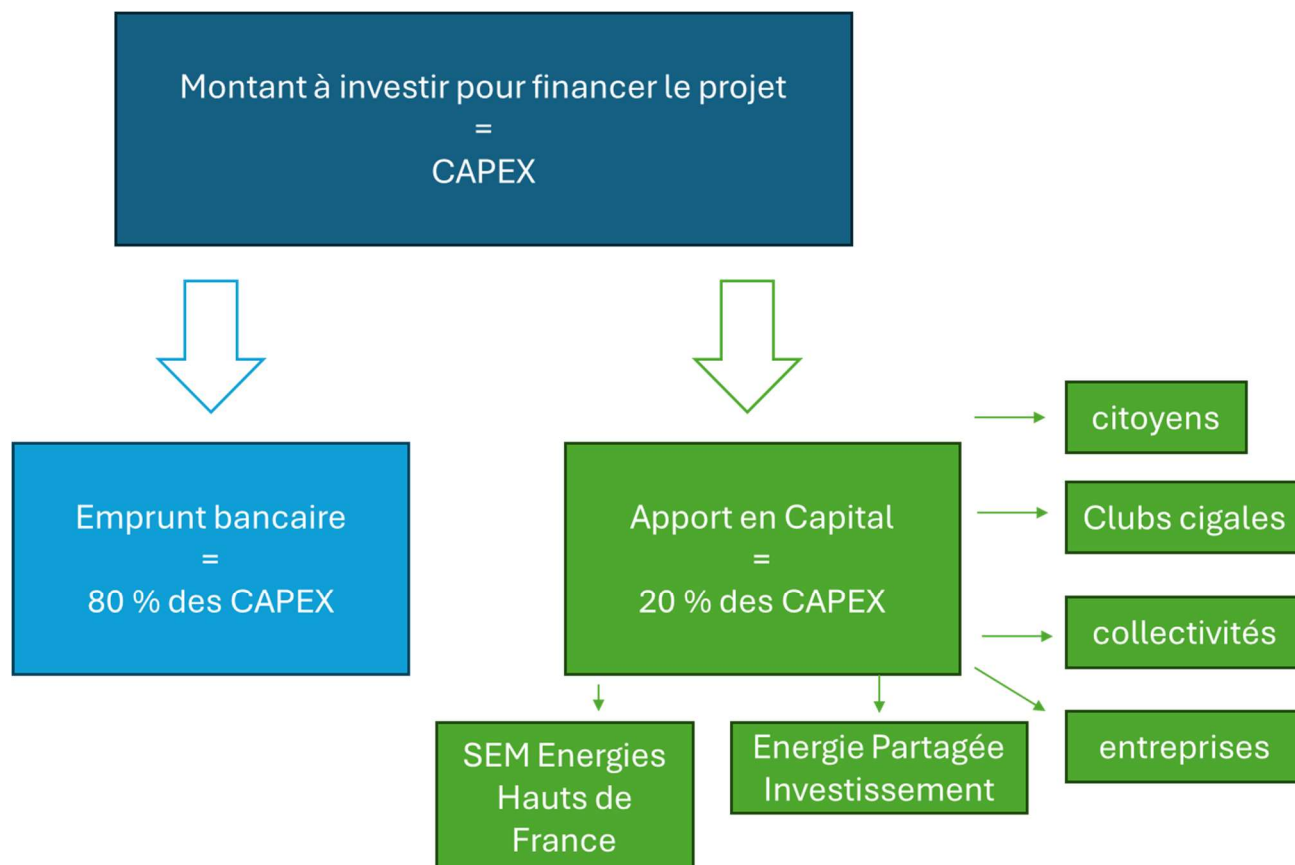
Montant à investir pour financer le projet
=
CAPEX

Emprunt bancaire
=
80 % des CAPEX

Apport en Capital
=
20 % des CAPEX

citoyens

Clubs cigales

collectivités

entreprises

SEM Energies Hauts de France

Energie Partagée Investissement